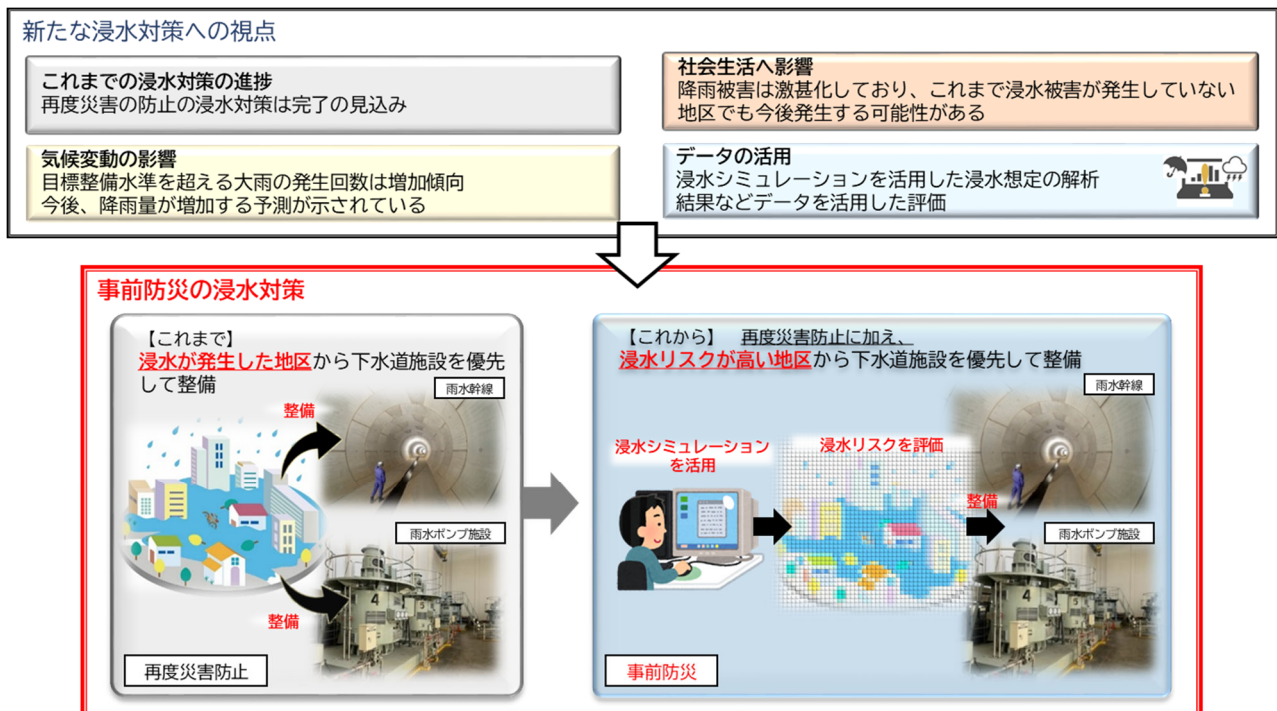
新たな浸水対策への視点

これまでの浸水対策の進捗
再度災害の防止の浸水対策は完了の見込み

社会生活へ影響
降雨被害は激甚化しており、これまで浸水被害が発生していない地区でも今後発生する可能性がある

気候変動の影響
目標整備水準を超える大雨の発生回数は増加傾向
今後、降雨量が増加する予測が示されている

データの活用
浸水シミュレーションを活用した浸水想定の解析結果などデータを活用した評価

事前防災の浸水対策

【これまで】
浸水が発生した地区から下水道施設を優先して整備

雨水幹線
整備
雨水ポンプ施設
整備
再度災害防止

【これから】 再度災害防止に加え、
浸水リスクが高い地区から下水道施設を優先して整備

雨水幹線
浸水シミュレーションを活用
浸水リスクを評価
整備
雨水ポンプ施設
事前防災